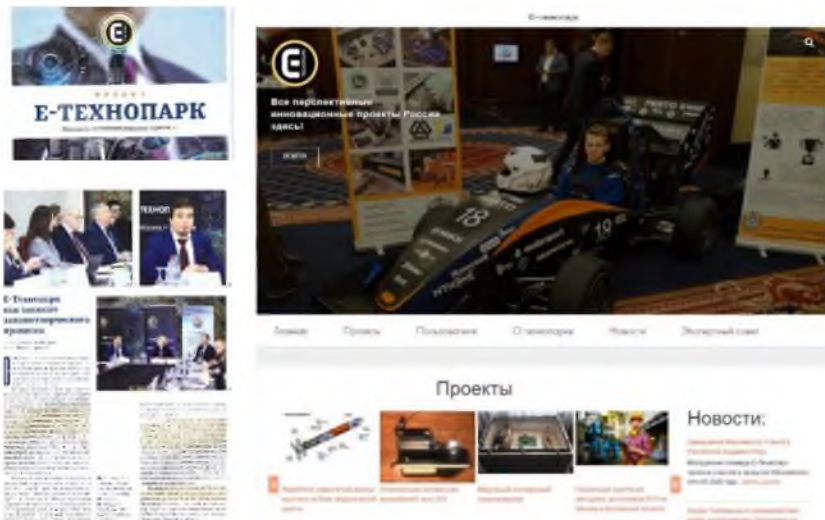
Е-ТЕХНОПАРК

Е-технопарк

Все перспективные инновационные проекты России здесь!

Главная
Проекты
Пользователи
О технопарке
Новости
Экспертный совет

Проекты

Новости:

Е-Технопарк как элемент инновационного процесса

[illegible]